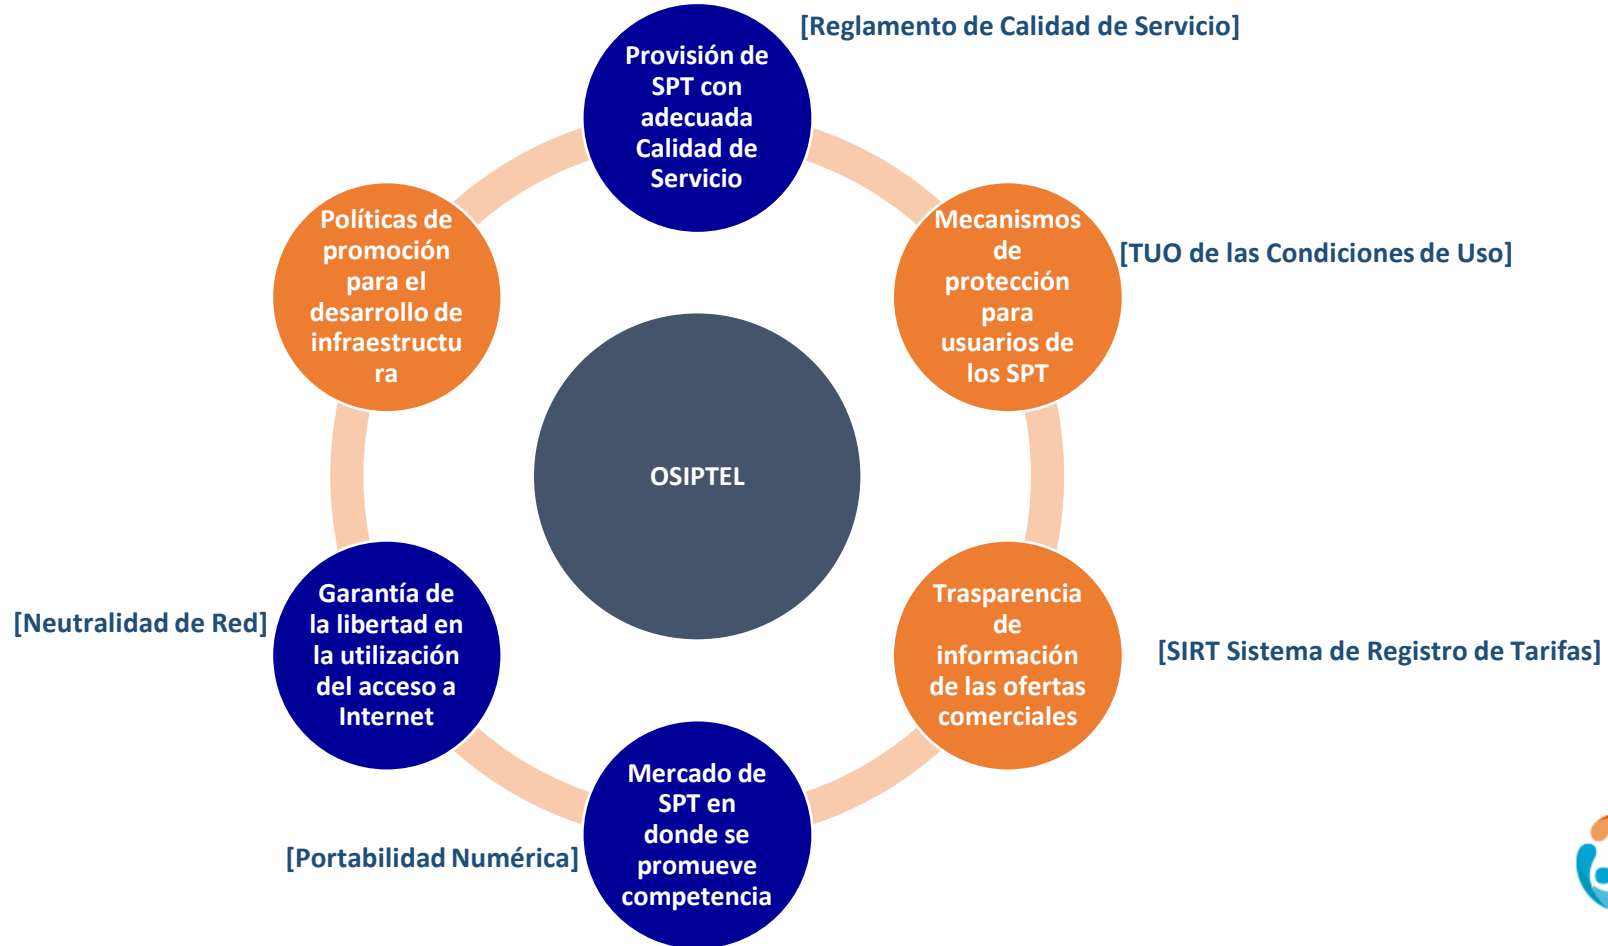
[Reglamento de Calidad de Servicio]

Provisión de SPT con adecuada Calidad de Servicio

Políticas de promoción para el desarrollo de infraestructu ra

Mecanismos de protección para usuarios de los SPT

[TUO de las Condiciones de Uso]

OSIPTEL

[Neutralidad de Red]

Garantía de la libertad en la utilización del acceso a Internet

Trasparencia de información de las ofertas comerciales

[SIRT Sistema de Registro de Tarifas]

[Portabilidad Numérica]

Mercado de SPT en donde se promueve competencia